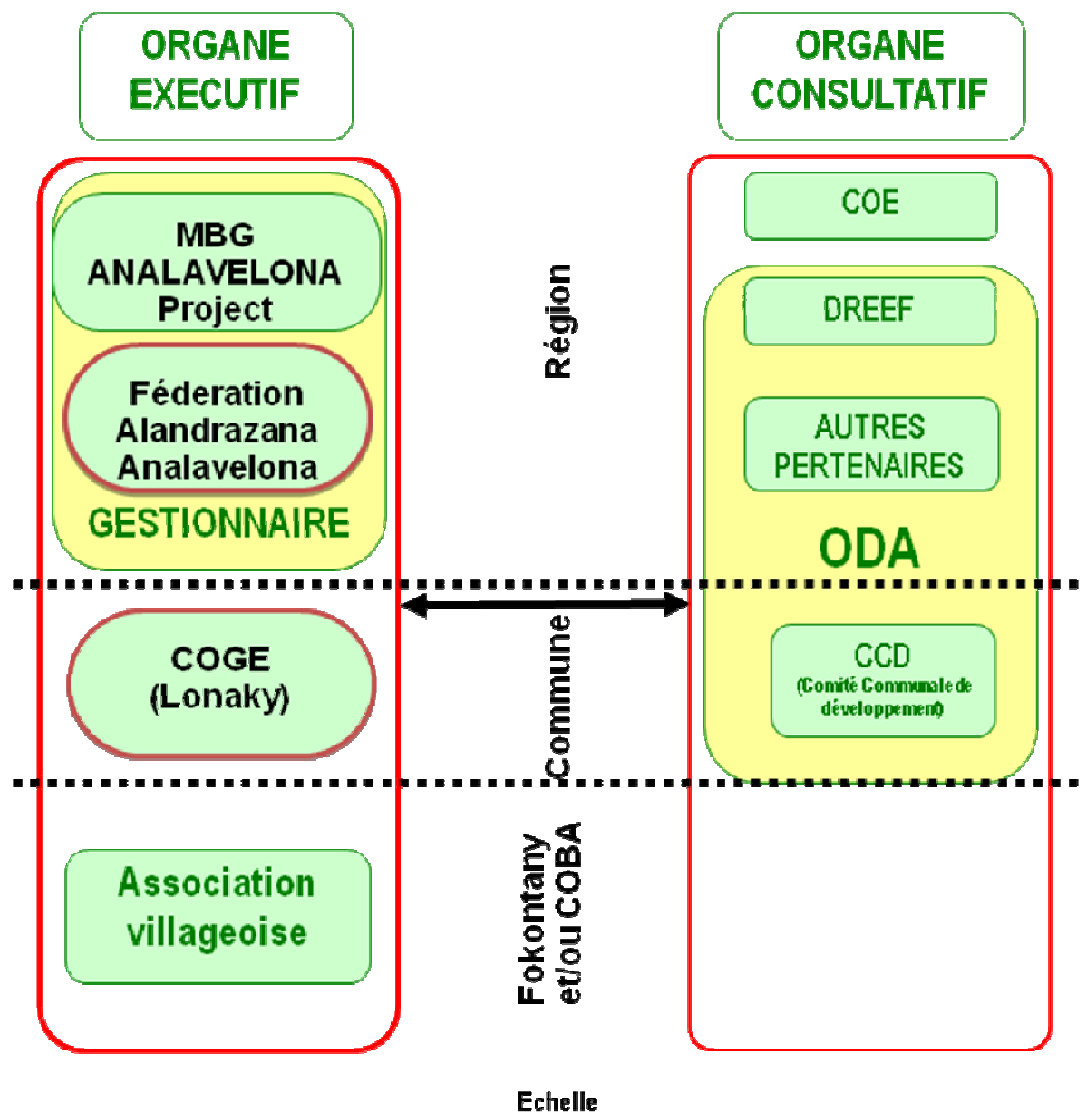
ORGANE EXECUTIF

ORGANE CONSULTATIF

MBG ANALAVELONA Project

Féderation Alandrazana Analavelona

GESTIONNAIRE

Région

COE

DREEF

AUTRES PERTENAIRES

ODA

COGE (Lonaky)

Commune

CCD (Comité Communale de développement)

Association villageoise

Fokontany et/ou COBA

Echelle